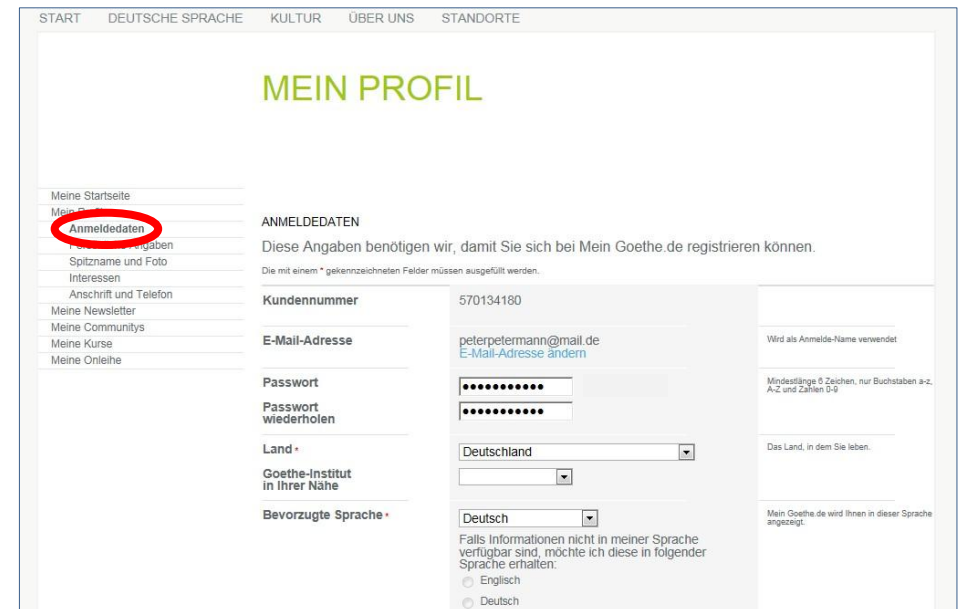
START DEUTSCHE SPRACHE KULTUR ÜBER UNS STANDORTE

MEIN PROFIL

Meine Startseite
Mein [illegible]
Anmeldedaten
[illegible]gaben
Spitzname und Foto
Interessen
Anschrift und Telefon
Meine Newsletter
Meine Communitys
Meine Kurse
Meine Onleihe

ANMELDEDATEN

Diese Angaben benötigen wir, damit Sie sich bei Mein Goethe.de registrieren können.

Die mit einem * gekennzeichneten Felder müssen ausgefüllt werden.

| | | |
|---|---|---|
| Kundennummer | 570134180 | |
| E-Mail-Adresse | peterpetermann@mail.de E-Mail-Adresse ändern | Wird als Anmelde-Name verwendet |
| Passwort | ●●●●●●●●●●● | Mindestlänge 6 Zeichen, nur Buchstaben a-z, A-Z und Zahlen 0-9 |
| Passwort wiederholen | ●●●●●●●●●●● | |
| Land * | Deutschland | Das Land, in dem Sie leben. |
| Goethe-Institut in Ihrer Nähe | | |
| Bevorzugte Sprache * | Deutsch | Mein Goethe.de wird Ihnen in dieser Sprache angezeigt. |

Falls Informationen nicht in meiner Sprache verfügbar sind, möchte ich diese in folgender Sprache erhalten:
Englisch
Deutsch